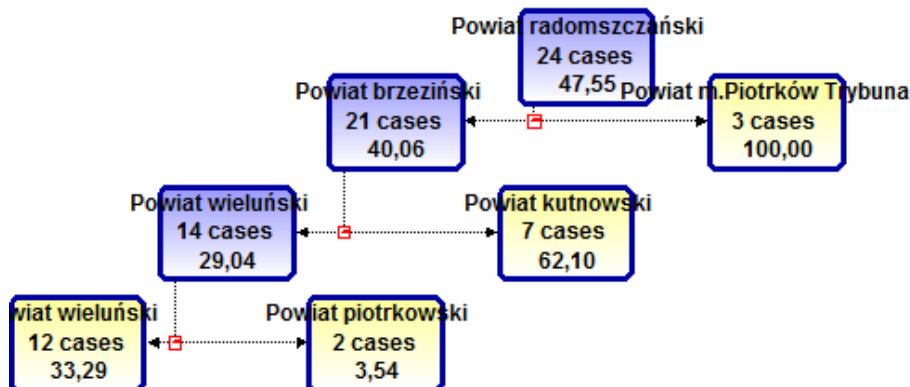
Powiat radomszczański
24 cases
47,55

Powiat brzeziński
21 cases
40,06

Powiat m.Piotrków Trybuna
3 cases
100,00

Powiat wieluński
14 cases
29,04

Powiat kutnowski
7 cases
62,10

wiat wieluński
12 cases
33,29

Powiat piotrkowski
2 cases
3,54